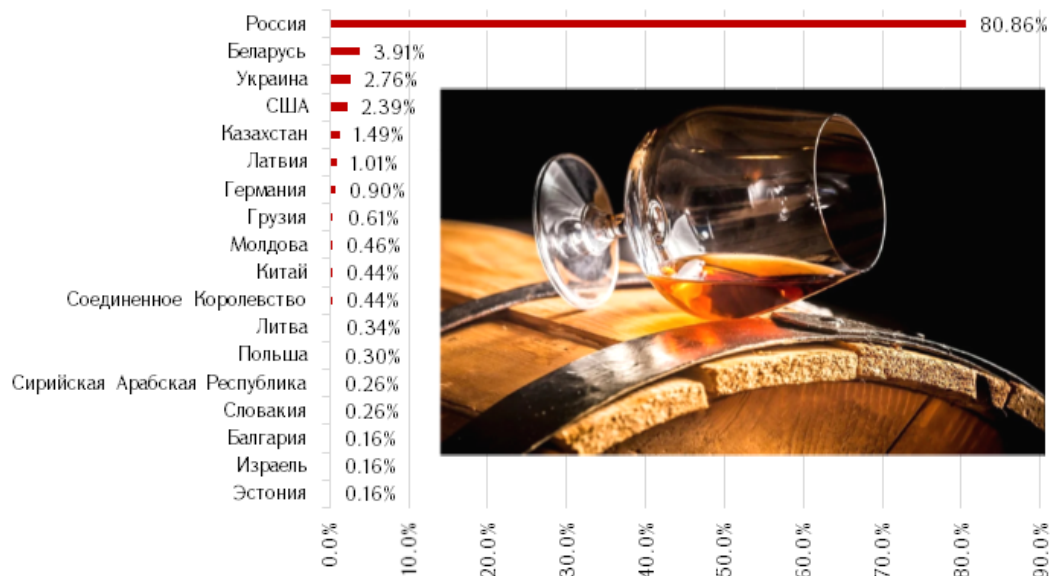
Россия 80.86%
Беларусь 3.91%
Украина 2.76%
США 2.39%
Казахстан 1.49%
Латвия 1.01%
Германия 0.90%
Грузия 0.61%
Молдова 0.46%
Китай 0.44%
Соединенное Королевство 0.44%
Литва 0.34%
Польша 0.30%
Сирийская Арабская Республика 0.26%
Словакия 0.26%
Болгария 0.16%
Израель 0.16%
Эстония 0.16%

0.0%
10.0%
20.0%
30.0%
40.0%
50.0%
60.0%
70.0%
80.0%
90.0%